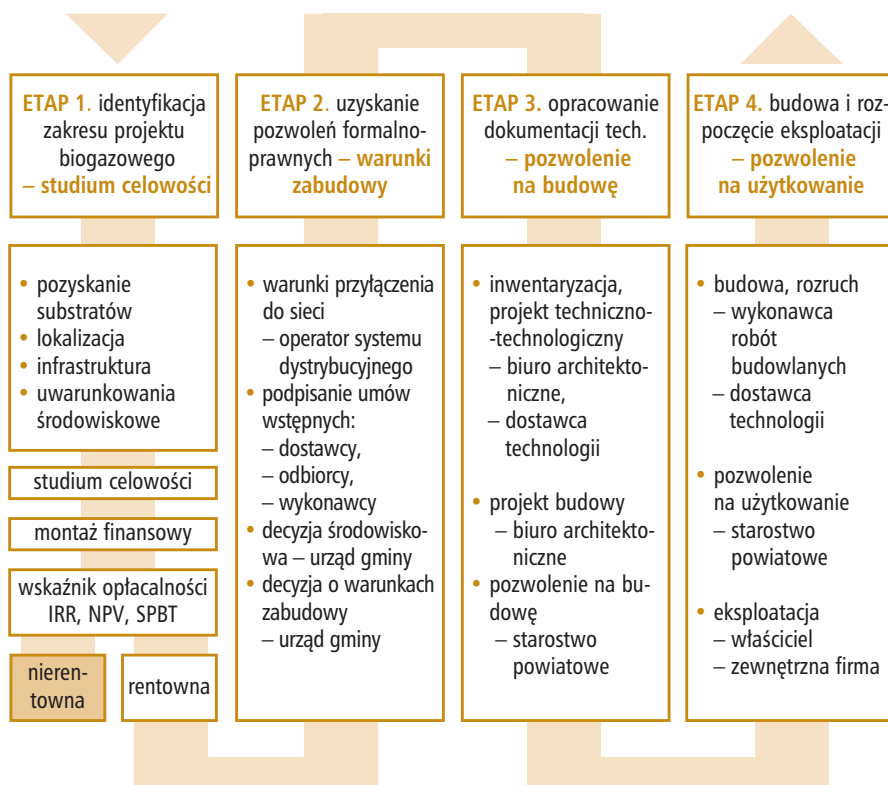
ETAP 1. identyfikacja zakresu projektu biogazowego – studium celowości

• pozyskanie substratów
• lokalizacja
• infrastruktura
• uwarunkowania środowiskowe

studium celowości

montaż finansowy

wskaźnik opłacalności IRR, NPV, SPBT

nierentowna

rentowna

ETAP 2. uzyskanie pozwoleń formalnoprawnych – warunki zabudowy

• warunki przyłączenia do sieci
– operator systemu dystrybucyjnego
• podpisanie umów wstępnych:
– dostawcy,
– odbiorcy,
– wykonawcy
• decyzja środowiskowa – urząd gminy
• decyzja o warunkach zabudowy
– urząd gminy

ETAP 3. opracowanie dokumentacji tech. – pozwolenie na budowę

• inwentaryzacja, projekt techniczno-technologiczny
– biuro architektoniczne,
– dostawca technologii
• projekt budowy
– biuro architektoniczne
• pozwolenie na budowę
– starostwo powiatowe

ETAP 4. budowa i rozpoczęcie eksploatacji – pozwolenie na użytkowanie

• budowa, rozruch
– wykonawca robót budowlanych
– dostawca technologii
• pozwolenie na użytkowanie
– starostwo powiatowe
• eksploatacja
– właściciel
– zewnętrzna firma